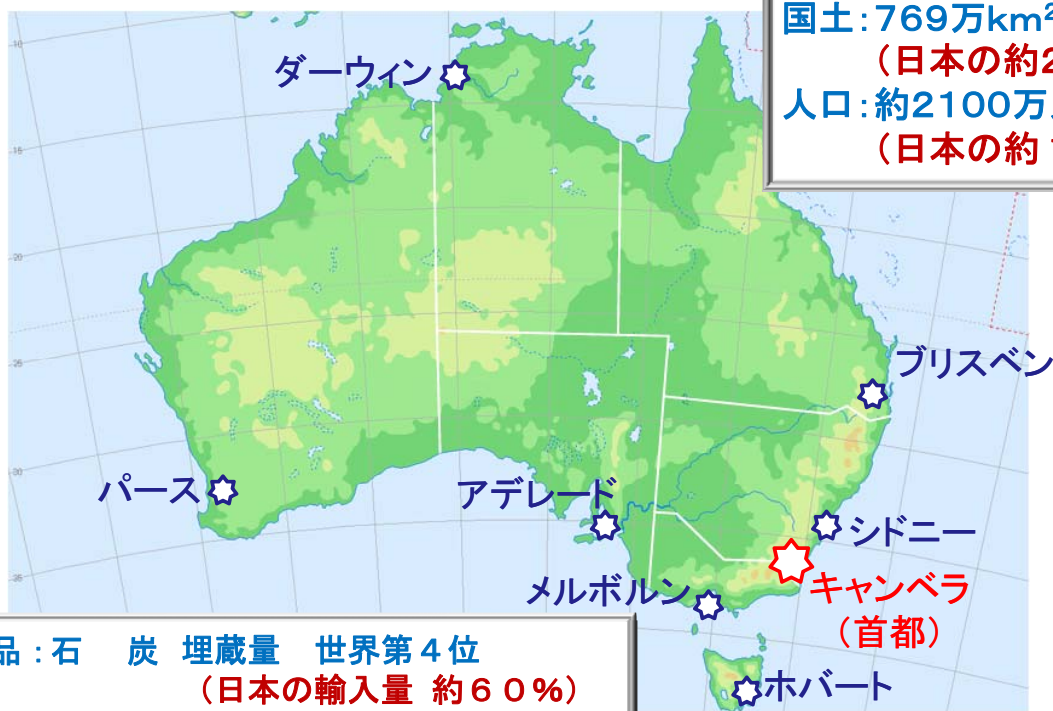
国土：769万km²
（日本の約2
人口：約2100万
（日本の約

ダーウィン
ブリスベン
パース
アデレード
シドニー
キャンベラ
（首都）
メルボルン
ホバート

10
15
20
25
30
35

品：石　炭　埋蔵量　世界第４位
（日本の輸入量 約６０％）